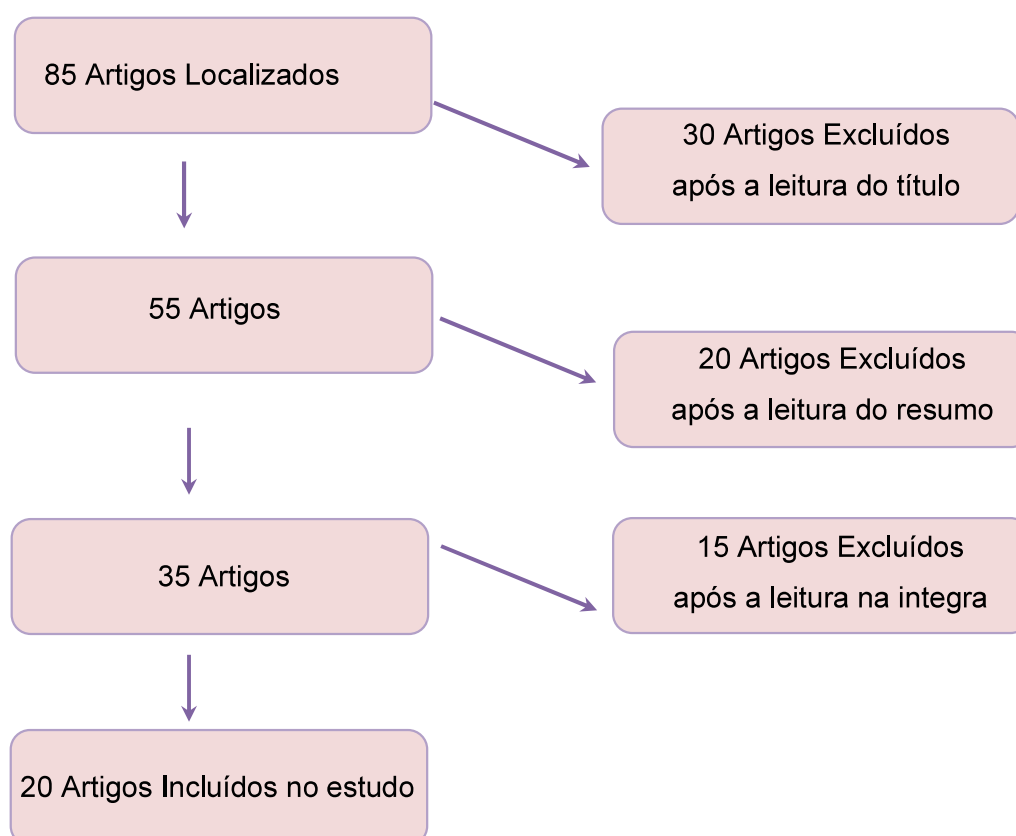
85 Artigos Localizados

30 Artigos Excluídos
após a leitura do título

55 Artigos

20 Artigos Excluídos
após a leitura do resumo

35 Artigos

15 Artigos Excluídos
após a leitura na integra

20 Artigos Incluídos no estudo